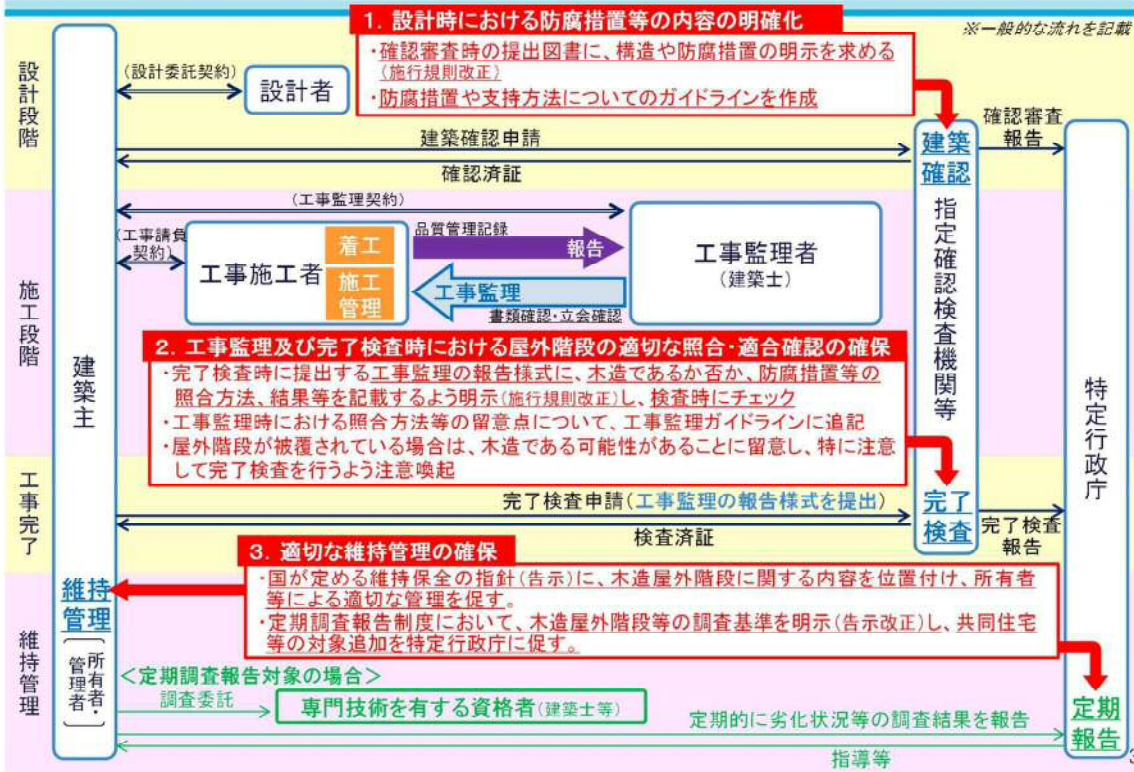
※一般的な流れを記載

設計段階

1. 設計時における防腐措置等の内容の明確化
・確認審査時の提出図書に、構造や防腐措置の明示を求める（施行規則改正）
・防腐措置や支持方法についてのガイドラインを作成

（設計委託契約）
設計者

建築確認申請
確認済証

建築確認

確認審査報告

施工段階

（工事監理契約）
（工事請負契約）

工事施工者
着工
施工管理

品質管理記録
報告
工事監理
書類確認・立会確認

工事監理者
（建築士）

指定確認検査機関等

2. 工事監理及び完了検査時における屋外階段の適切な照合・適合確認の確保
・完了検査時に提出する工事監理の報告様式に、木造であるか否か、防腐措置等の照合方法、結果等を記載するよう明示（施行規則改正）し、検査時にチェック
・工事監理時における照合方法等の留意点について、工事監理ガイドラインに追記
・屋外階段が被覆されている場合は、木造である可能性があることに留意し、特に注意して完了検査を行うよう注意喚起

建築主

特定行政庁

工事完了

完了検査申請（工事監理の報告様式を提出）
検査済証

完了検査

完了検査報告

維持管理

3. 適切な維持管理の確保
・国が定める維持保全の指針（告示）に、木造屋外階段に関する内容を位置付け、所有者等による適切な管理を促す。
・定期調査報告制度において、木造屋外階段等の調査基準を明示（告示改正）し、共同住宅等の対象追加を特定行政庁に促す。

維持管理
（所有者・管理者）

＜定期調査報告対象の場合＞
調査委託
専門技術を有する資格者（建築士等）
定期的に劣化状況等の調査結果を報告
指導等

定期報告

3